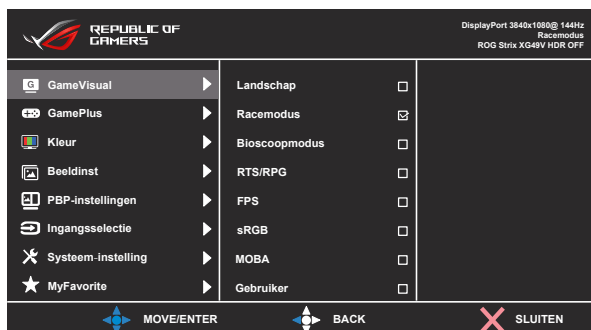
REPUBLIC OF GAMERS

DisplayPort 3840x1080@ 144Hz
Racemodus
ROG Strix XG49V HDR OFF

GameVisual
GamePlus
Kleur
Beeldinst
PBP-instellingen
Ingangsselectie
Systeem-instelling
MyFavorite

Landschap
Racemodus
Bioscoopmodus
RTS/RPG
FPS
sRGB
MOBA
Gebruiker

MOVE/ENTER
BACK
SLUITEN